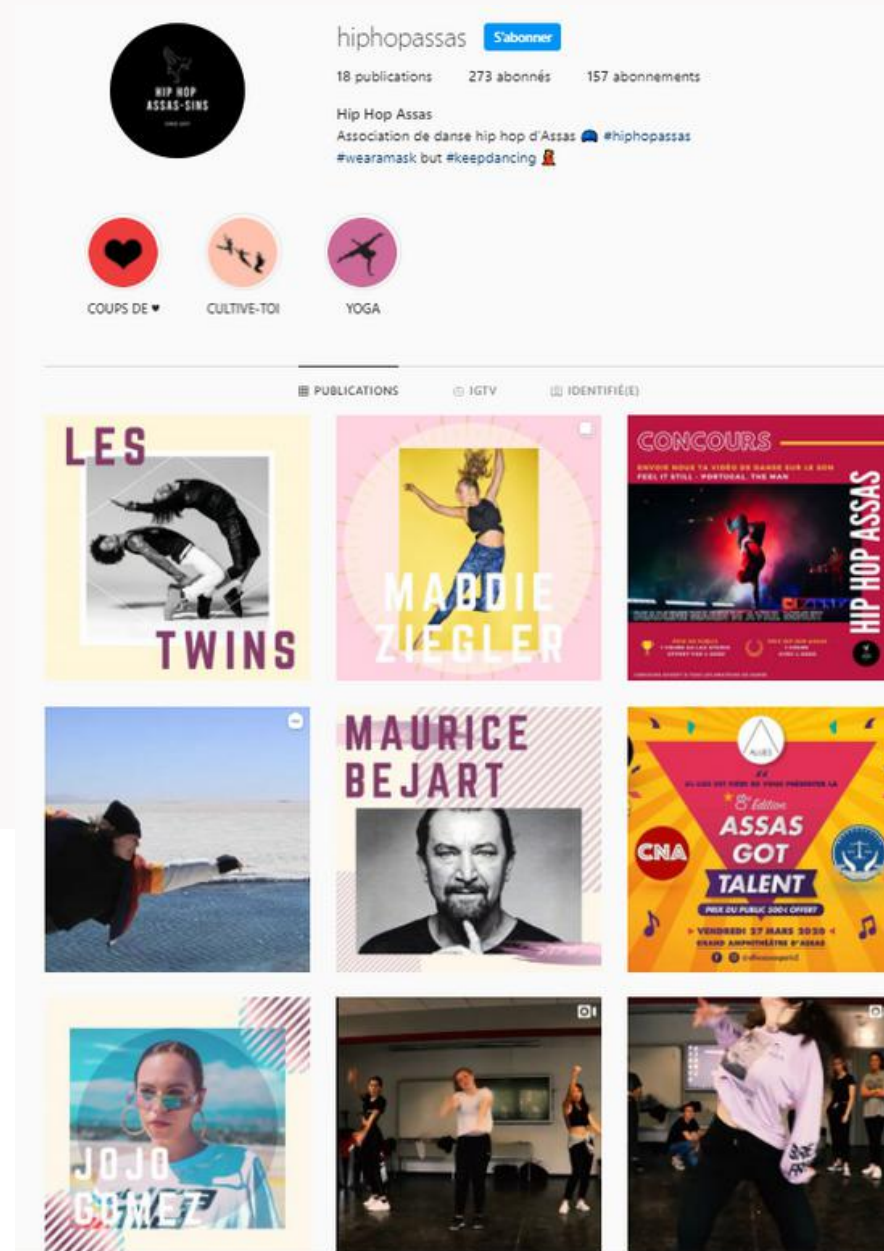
HIP HOP ASSAS-SINS

hiphopassas S'abonner

18 publications 273 abonnés 157 abonnements

Hip Hop Assas
Association de danse hip hop d'Assas 🎧 #hiphopassas #wearamask but #keepdancing 💃

COUPS DE ♥ CULTIVE-TOI YOGA

PUBLICATIONS IGTV IDENTIFIÉ(E)

LES TWINS

MADDIE ZIEGLER

CONCOURS
ENVOIE NOUS TA VIDÉO DE DANSE SUR LE SON FEEL IT STILL - PORTUGAL. THE MAN
HIP HOP ASSAS
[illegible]

MAURICE BEJART

CNA
8e Édition
ASSAS GOT TALENT
PRIX DU PUBLIC 500€ OFFERT
VENDREDI 27 MARS 2020
GRAND AMPHITHÉÂTRE D'ASSAS

JOJO GOMEZ